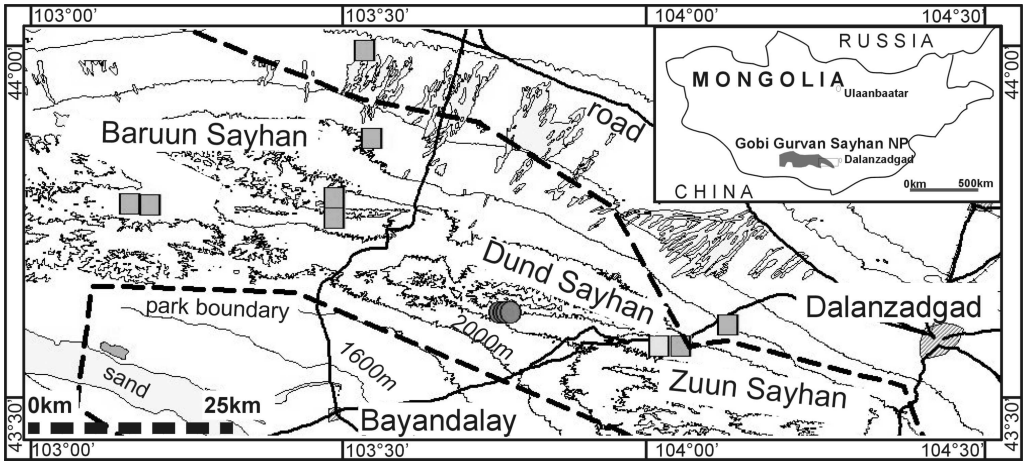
103°00'
103°30'
104°00'
104°30'
44°00'
44°00'
43°30'
43°30'
103°00'
103°30'
104°00'
104°30'

RUSSIA
MONGOLIA
Ulaanbaatar
Gobi Gurvan Sayhan NP
Dalanzadgad
CHINA
0km
500km

road
Baruun Sayhan
Dund Sayhan
park boundary
2000m
1600m
sand
Dalanzadgad
Zuun Sayhan
Bayandalay
0km
25km